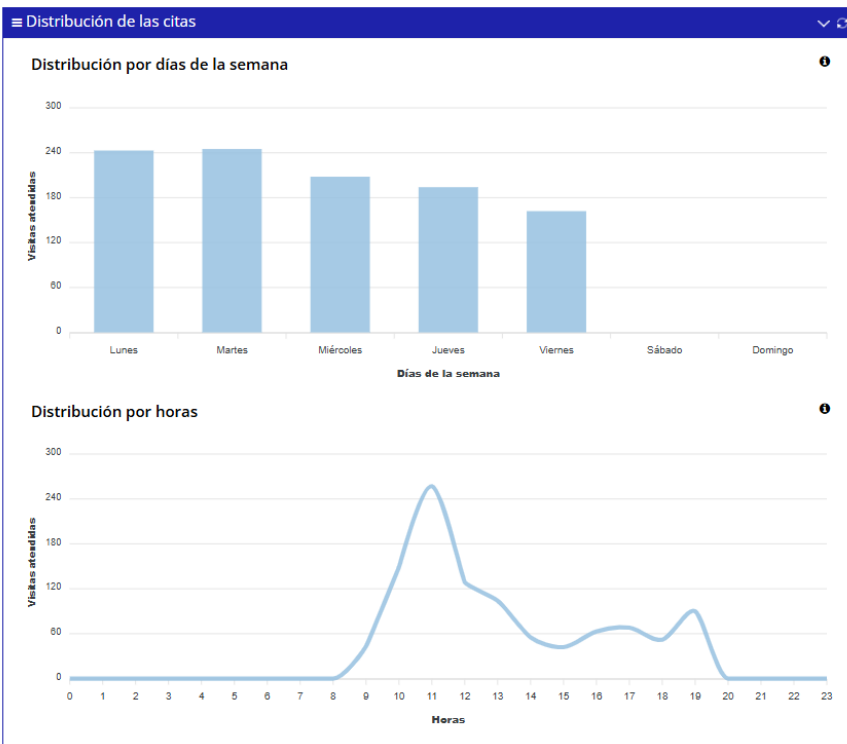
≡ Distribución de las citas

Distribución por días de la semana

300
240
180
120
60
0

Visitas atendidas

Lunes
Martes
Miércoles
Jueves
Viernes
Sábado
Domingo

Días de la semana

Distribución por horas

300
240
180
120
60
0

Visitas atendidas

0 1 2 3 4 5 6 7 8 9 10 11 12 13 14 15 16 17 18 19 20 21 22 23

Horas